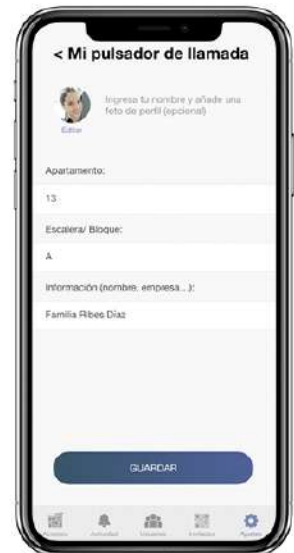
< Mi pulsador de llamada

Ingresa tu nombre y añade una foto de perfil (opcional)

Editar

Apartamento:

13

Escalera/ Bloque:

A

Información (nombre, empresa...):

Familia Ribes Díaz

GUARDAR

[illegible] Actividad Usuarios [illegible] Ajustes